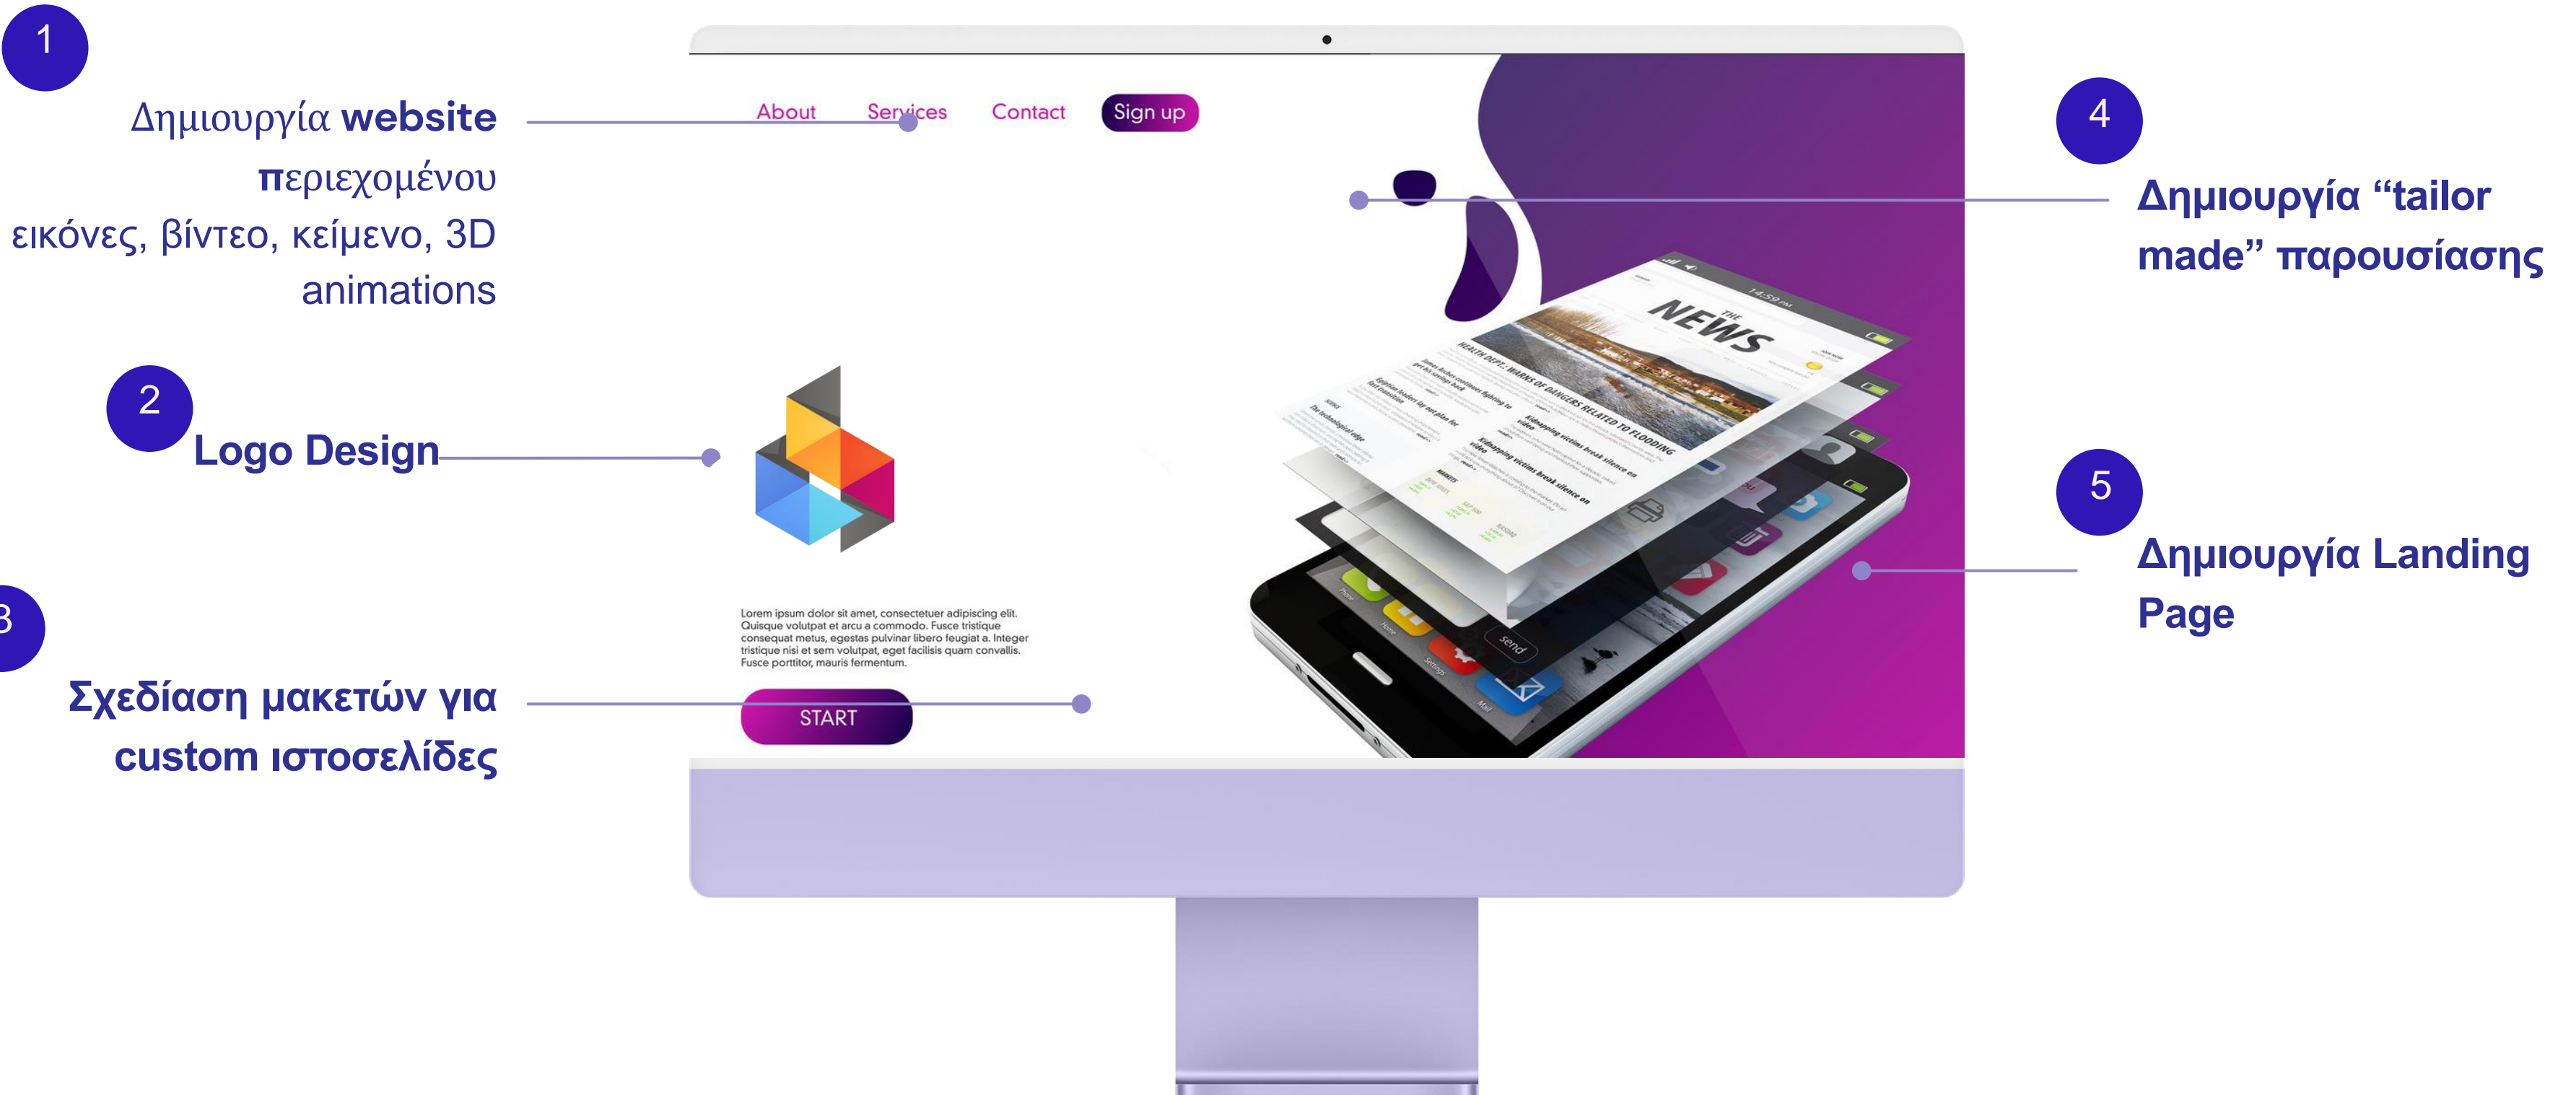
1

Δημιουργία website περιεχομένου

εικόνες, βίντεο, κείμενο, 3D animations

About Services Contact Sign up

4

Δημιουργία “tailor made” παρουσίασης

2

Logo Design

THE NEWS

5

Δημιουργία Landing Page

3

Lorem ipsum dolor sit amet, consectetuer adipiscing elit. Quisque volutpat et arcu a commodo. Fusce tristique consequat metus, egestas pulvinar libero feugiat a. Integer tristique nisi et sem volutpat, eget facilisis quam convallis. Fusce porttitor, mauris fermentum.

Σχεδίαση μακετών για custom ιστοσελίδες

START